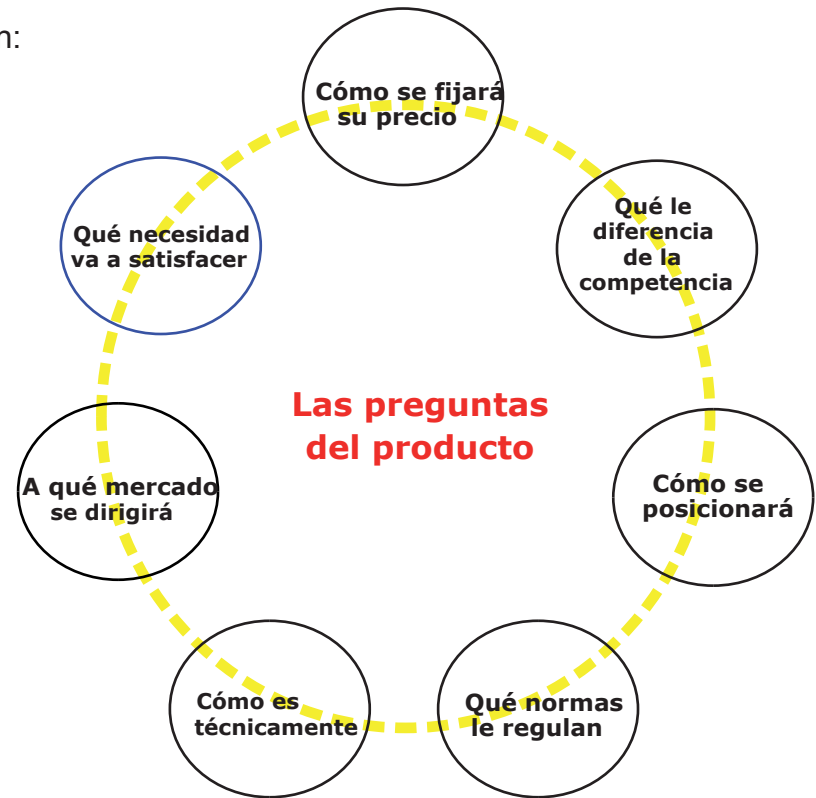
n:

Cómo se fijará su precio

Qué le diferencia de la competencia

Cómo se posicionará

Qué normas le regulan

Cómo es técnicamente

A qué mercado se dirigirá

Qué necesidad va a satisfacer

Las preguntas del producto